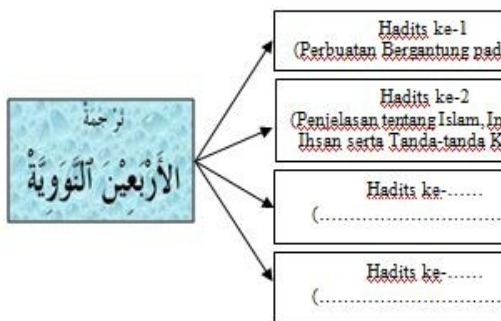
ترجمة
الأَرْبَعِيْنَ النَّوَوِيَّةْ

Hadits ke-1
(Perbuatan Bergantung pad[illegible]

Hadits ke-2
(Penjelasan tentang Islam, In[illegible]
Ihsan serta Tanda-tanda K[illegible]

Hadits ke-......
(...............................

Hadits ke-......
(...............................